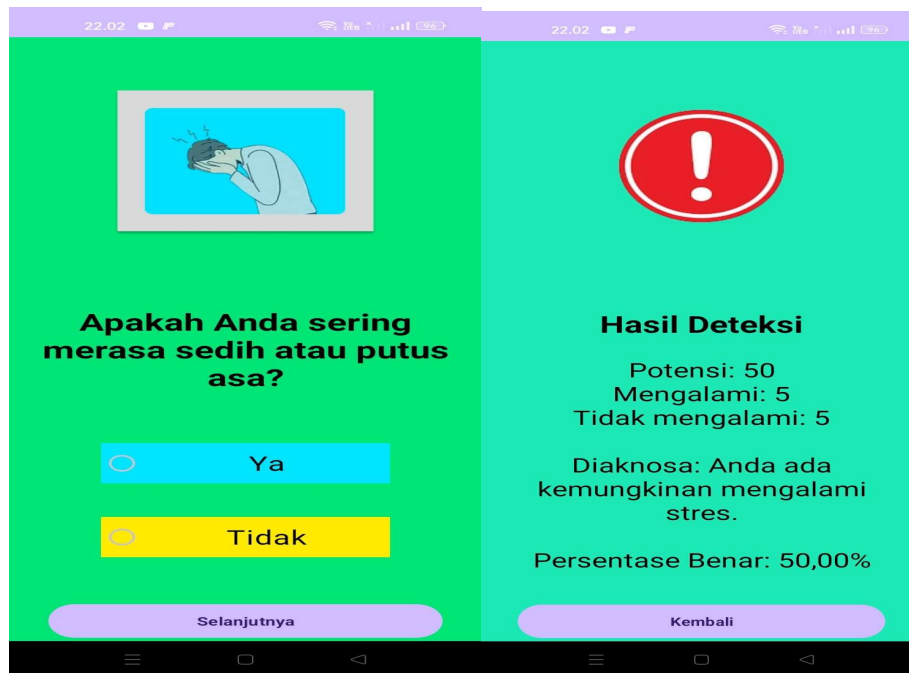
22.02

Apakah Anda sering merasa sedih atau putus asa?

Ya

Tidak

Selanjutnya

22.02

Hasil Deteksi

Potensi: 50
Mengalami: 5
Tidak mengalami: 5

Diaknosa: Anda ada kemungkinan mengalami stres.

Persentase Benar: 50,00%

Kembali